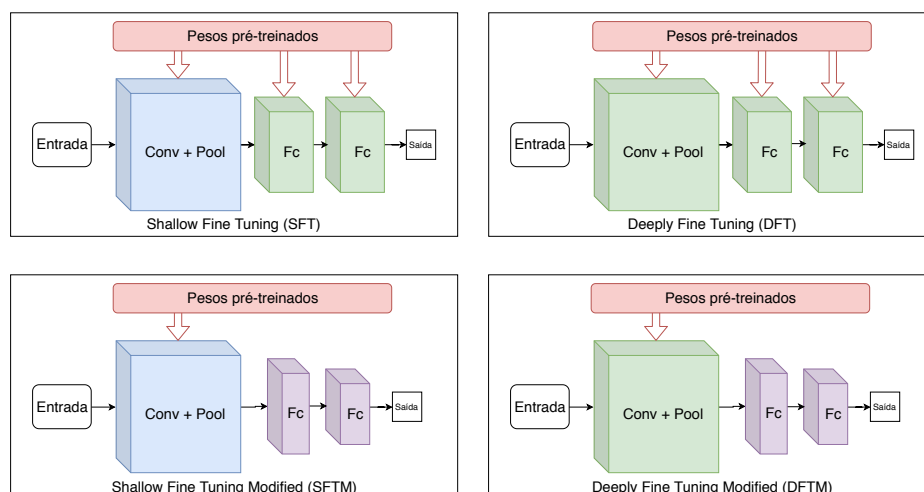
Pesos pré-treinados

Entrada

Conv + Pool

Fc

Fc

Saída

Shallow Fine Tuning (SFT)

Pesos pré-treinados

Entrada

Conv + Pool

Fc

Fc

Saída

Deeply Fine Tuning (DFT)

Pesos pré-treinados

Entrada

Conv + Pool

Fc

Fc

Saída

Shallow Fine Tuning Modified (SFTM)

Pesos pré-treinados

Entrada

Conv + Pool

Fc

Fc

Saída

Deeply Fine Tuning Modified (DFTM)